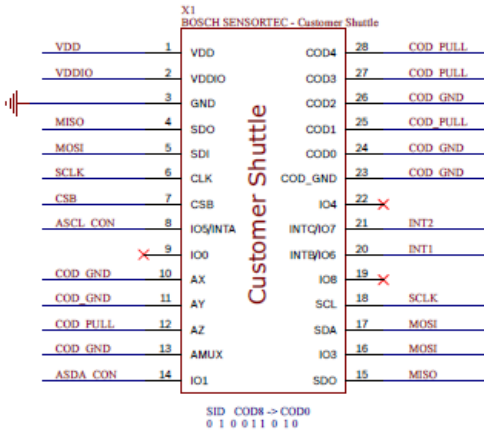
X1
BOSCH SENSORTEC - Customer Shuttle

VDD 1 VDD
VDDIO 2 VDDIO
3 GND
MISO 4 SDO
MOSI 5 SDI
SCLK 6 CLK
CSB 7 CSB
ASCL_CON 8 IO5/INTA
9 IO0
COD_GND 10 AX
COD_GND 11 AY
COD_PULL 12 AZ
COD_GND 13 AMUX
ASDA_CON 14 IO1

Customer Shuttle

COD4 28 COD_PULL
COD3 27 COD_PULL
COD2 26 COD_GND
COD1 25 COD_PULL
COD0 24 COD_GND
COD_GND 23 COD_GND
IO4 22
INTC/IO7 21 INT2
INTB/IO6 20 INT1
IO8 19
SCL 18 SCLK
SDA 17 MOSI
IO3 16 MOSI
SDO 15 MISO

SID COD8 -> COD0
0 1 0 0 1 1 0 1 0